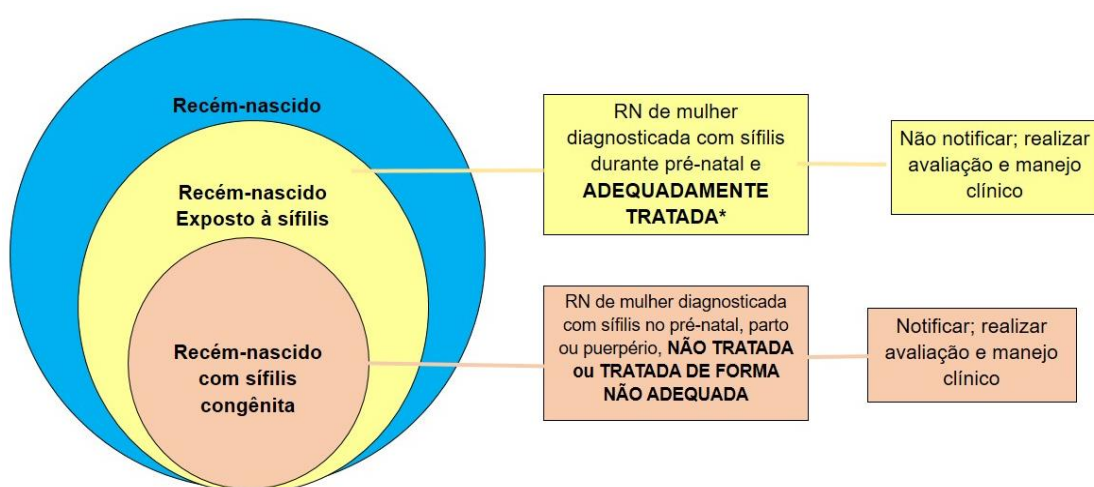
Recém-nascido

Recém-nascido Exposto à sífilis

Recém-nascido com sífilis congênita

RN de mulher diagnosticada com sífilis durante pré-natal e **ADEQUADAMENTE TRATADA***

Não notificar; realizar avaliação e manejo clínico

RN de mulher diagnosticada com sífilis no pré-natal, parto ou puerpério, **NÃO TRATADA ou TRATADA DE FORMA NÃO ADEQUADA**

Notificar; realizar avaliação e manejo clínico